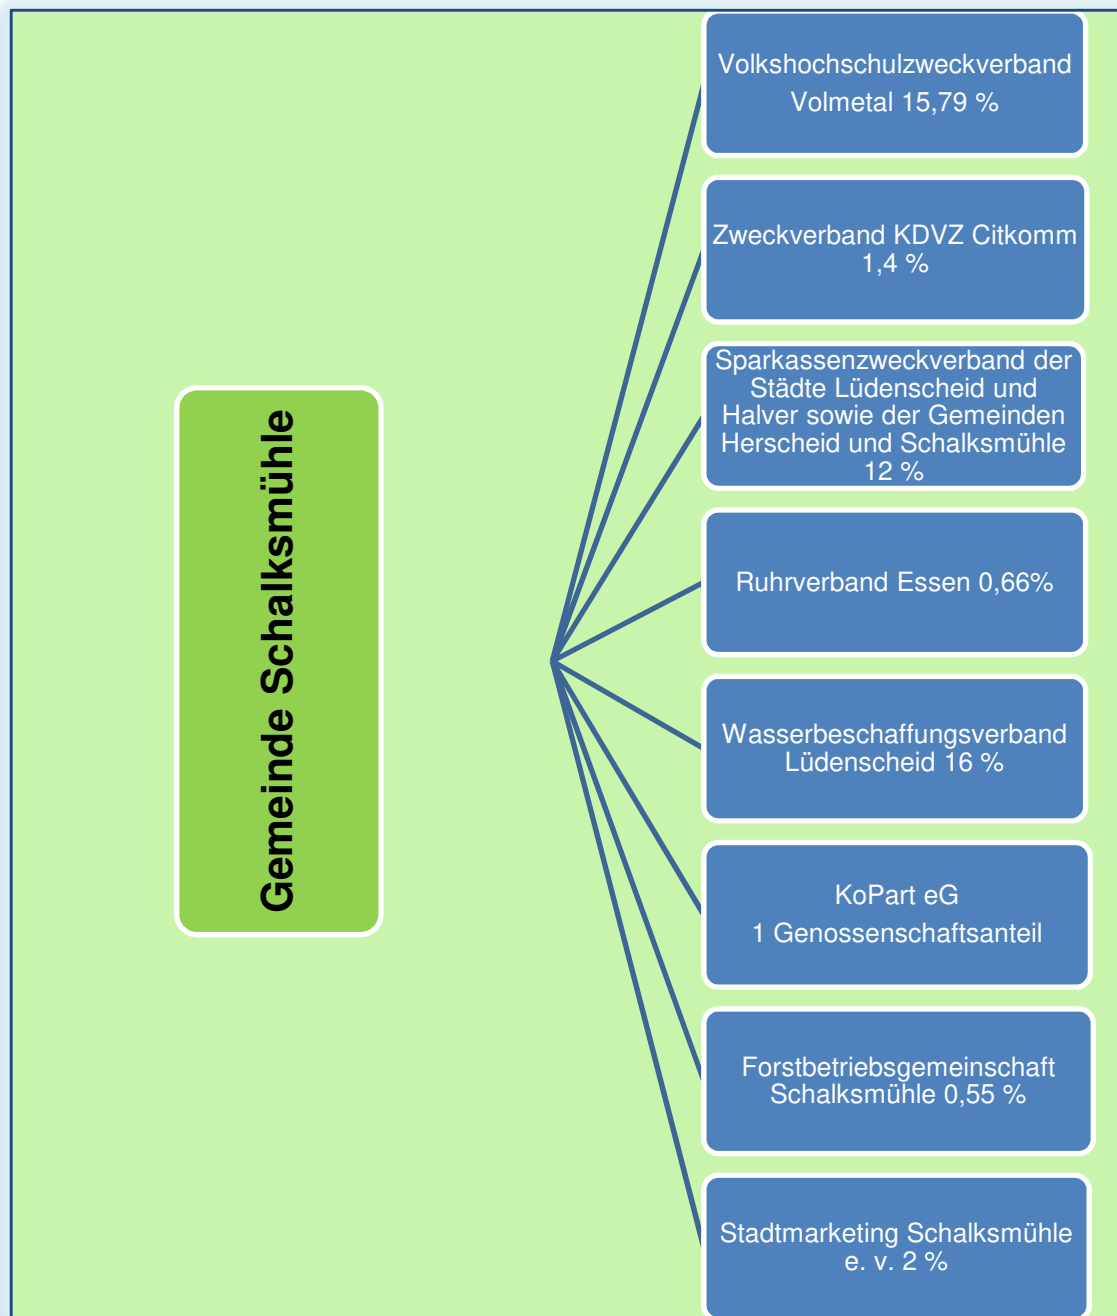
Gemeinde Schalksmühle

Volkshochschulzweckverband Volmetal 15,79 %

Zweckverband KDVZ Citkomm 1,4 %

Sparkassenzweckverband der Städte Lüdenscheid und Halver sowie der Gemeinden Herscheid und Schalksmühle 12 %

Ruhrverband Essen 0,66%

Wasserbeschaffungsverband Lüdenscheid 16 %

KoPart eG

1 Genossenschaftsanteil

Forstbetriebsgemeinschaft Schalksmühle 0,55 %

Stadtmarketing Schalksmühle e. v. 2 %